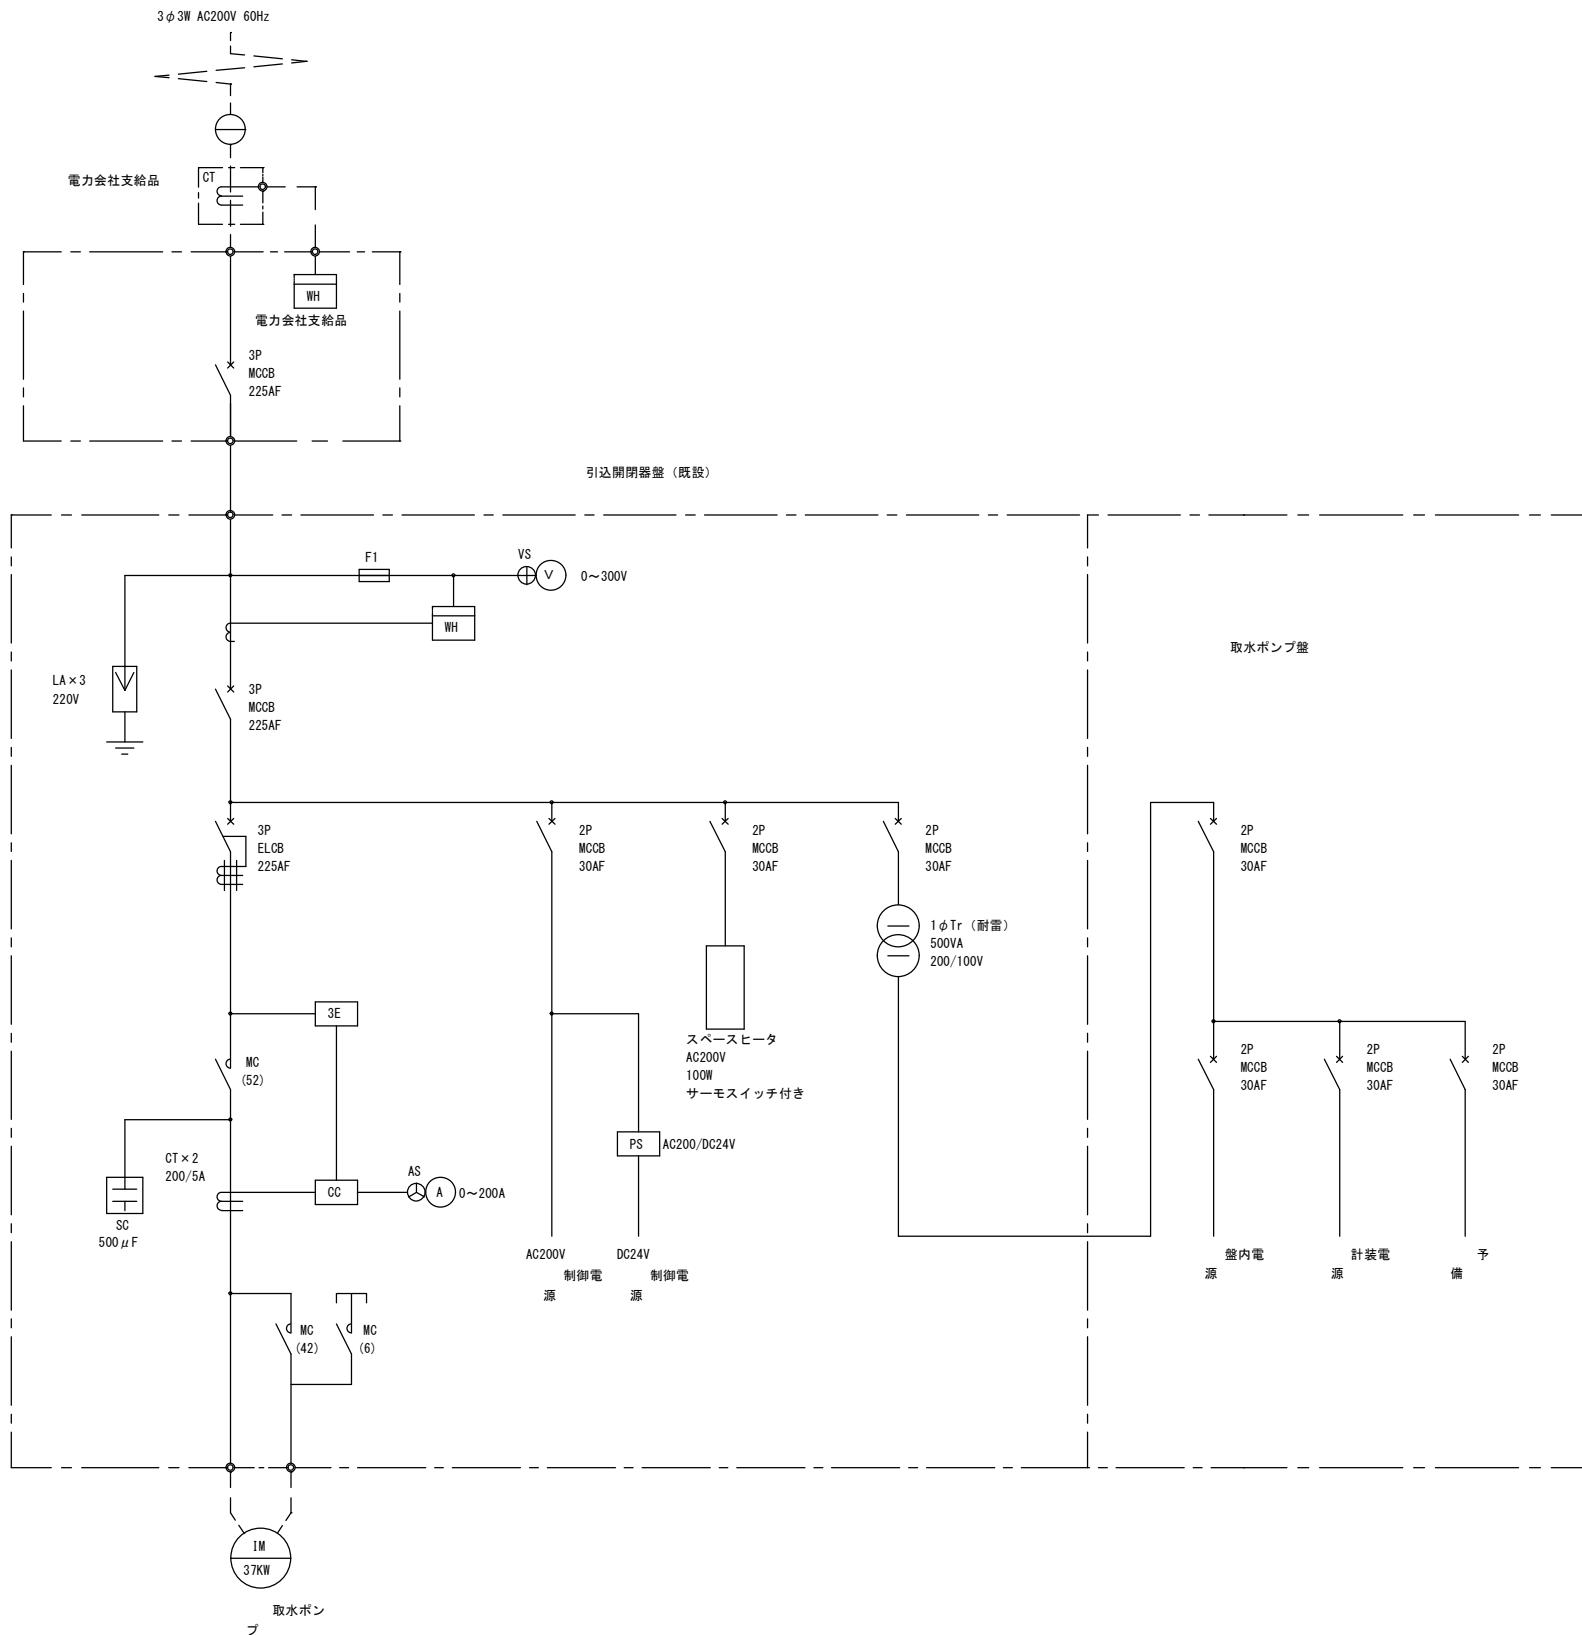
3φ3W AC200V 60Hz

電力会社支給品

CT

WH

電力会社支給品

3P
MCCB
225AF

引込開閉器盤（既設）

F1

VS

V

0～300V

WH

取水ポンプ盤

LA×3
220V

3P
MCCB
225AF

3P
ELCB
225AF

2P
MCCB
30AF

2P
MCCB
30AF

2P
MCCB
30AF

2P
MCCB
30AF

1φTr（耐雷）
500VA
200/100V

3E

スペースヒータ
AC200V
100W
サーモスイッチ付き

MC
(52)

2P
MCCB
30AF

2P
MCCB
30AF

2P
MCCB
30AF

PS

AC200/DC24V

CT×2
200/5A

AS

CC

A

0～200A

SC
500μF

AC200V
制御電源

DC24V
制御電源

盤内電源

計装電源

予備

MC
(42)

MC
(6)

IM
37KW

取水ポンプ